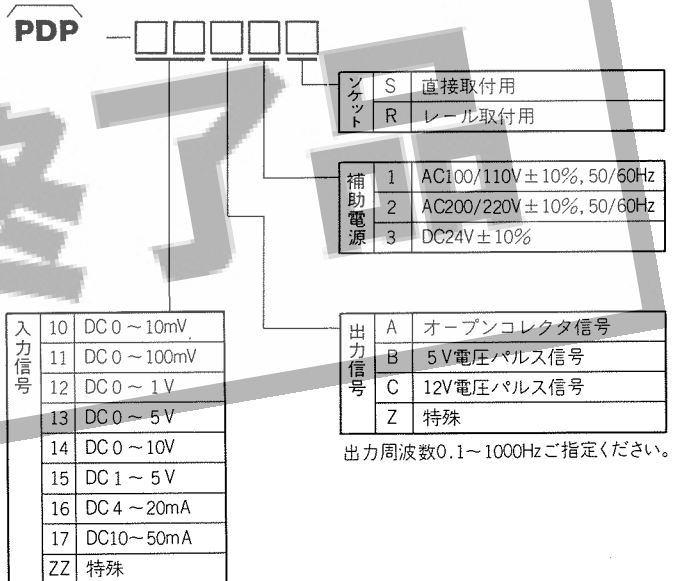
PDP －□□□□□

| ソケット | S | 直接取付用 |
|---|---|---|
| | R | レール取付用 |

| 補助電源 | 1 | AC100/110V±10%, 50/60Hz |
|---|---|---|
| | 2 | AC200/220V±10%, 50/60Hz |
| | 3 | DC24V±10% |

| 出力信号 | A | オープンコレクタ信号 |
|---|---|---|
| | B | 5V電圧パルス信号 |
| | C | 12V電圧パルス信号 |
| | Z | 特殊 |

出力周波数0.1～1000Hzご指定ください。

| 入力信号 | 10 | DC 0～10mV |
|---|---|---|
| | 11 | DC 0～100mV |
| | 12 | DC 0～1V |
| | 13 | DC 0～5V |
| | 14 | DC 0～10V |
| | 15 | DC 1～5V |
| | 16 | DC 4～20mA |
| | 17 | DC10～50mA |
| | ZZ | 特殊 |

終了品